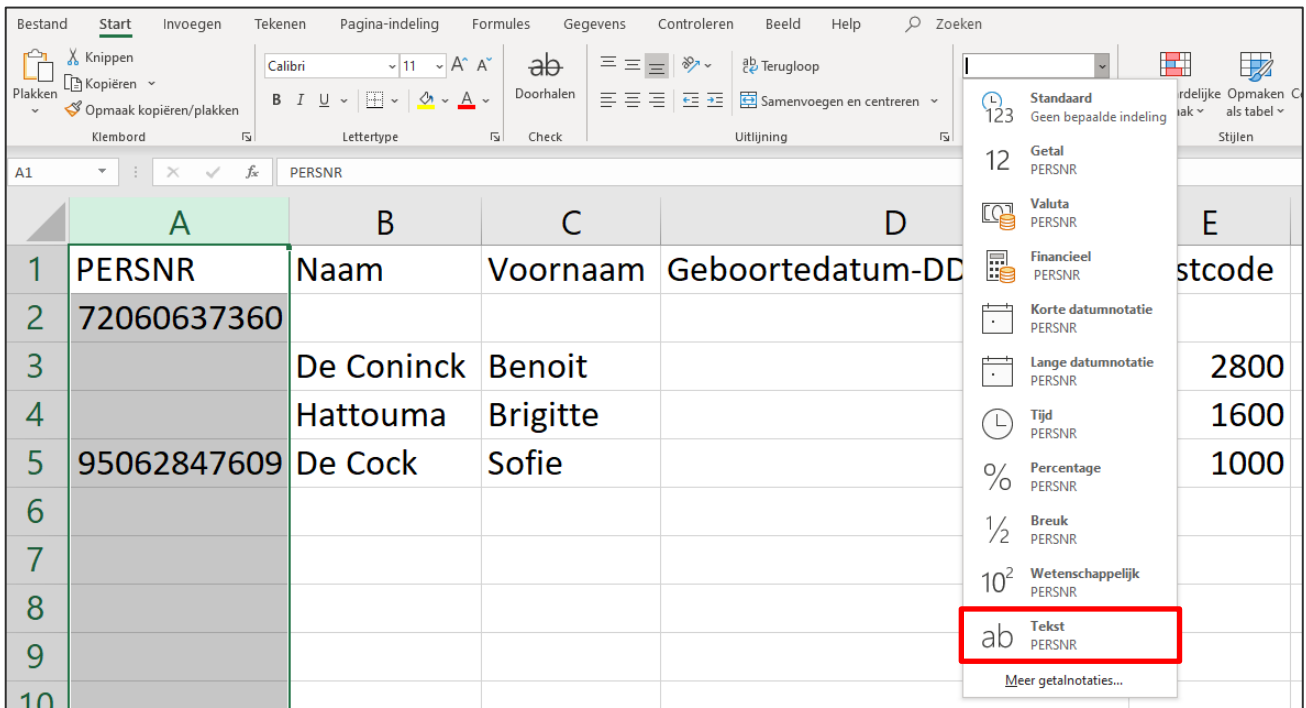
Bestand Start Invoegen Tekenen Pagina-indeling Formules Gegevens Controleren Beeld Help Zoeken

Knippen
Kopiëren
Plakken
Opmaak kopiëren/plakken
Klembord

Calibri 11
B I U
Lettertype

ab
Doorhalen
Check

Terugloop
Samenvoegen en centreren
Uitlijning

rdelijke
ak
Opmaken als tabel
Stijlen

A1 PERSNR

| | A | B | C | D | E |
|---|---|---|---|---|---|
| 1 | PERSNR | Naam | Voornaam | Geboortedatum-DD | stcode |
| 2 | 72060637360 | | | | |
| 3 | | De Coninck | Benoit | | 2800 |
| 4 | | Hattouma | Brigitte | | 1600 |
| 5 | 95062847609 | De Cock | Sofie | | 1000 |
| 6 | | | | | |
| 7 | | | | | |
| 8 | | | | | |
| 9 | | | | | |
| 10 | | | | | |

123 Standaard
Geen bepaalde indeling
12 Getal
PERSNR
Valuta
PERSNR
Financieel
PERSNR
Korte datumnotatie
PERSNR
Lange datumnotatie
PERSNR
Tijd
PERSNR
% Percentage
PERSNR
$\frac{1}{2}$ Breuk
PERSNR
$10^2$ Wetenschappelijk
PERSNR
ab Tekst
PERSNR
Meer getalnotaties...